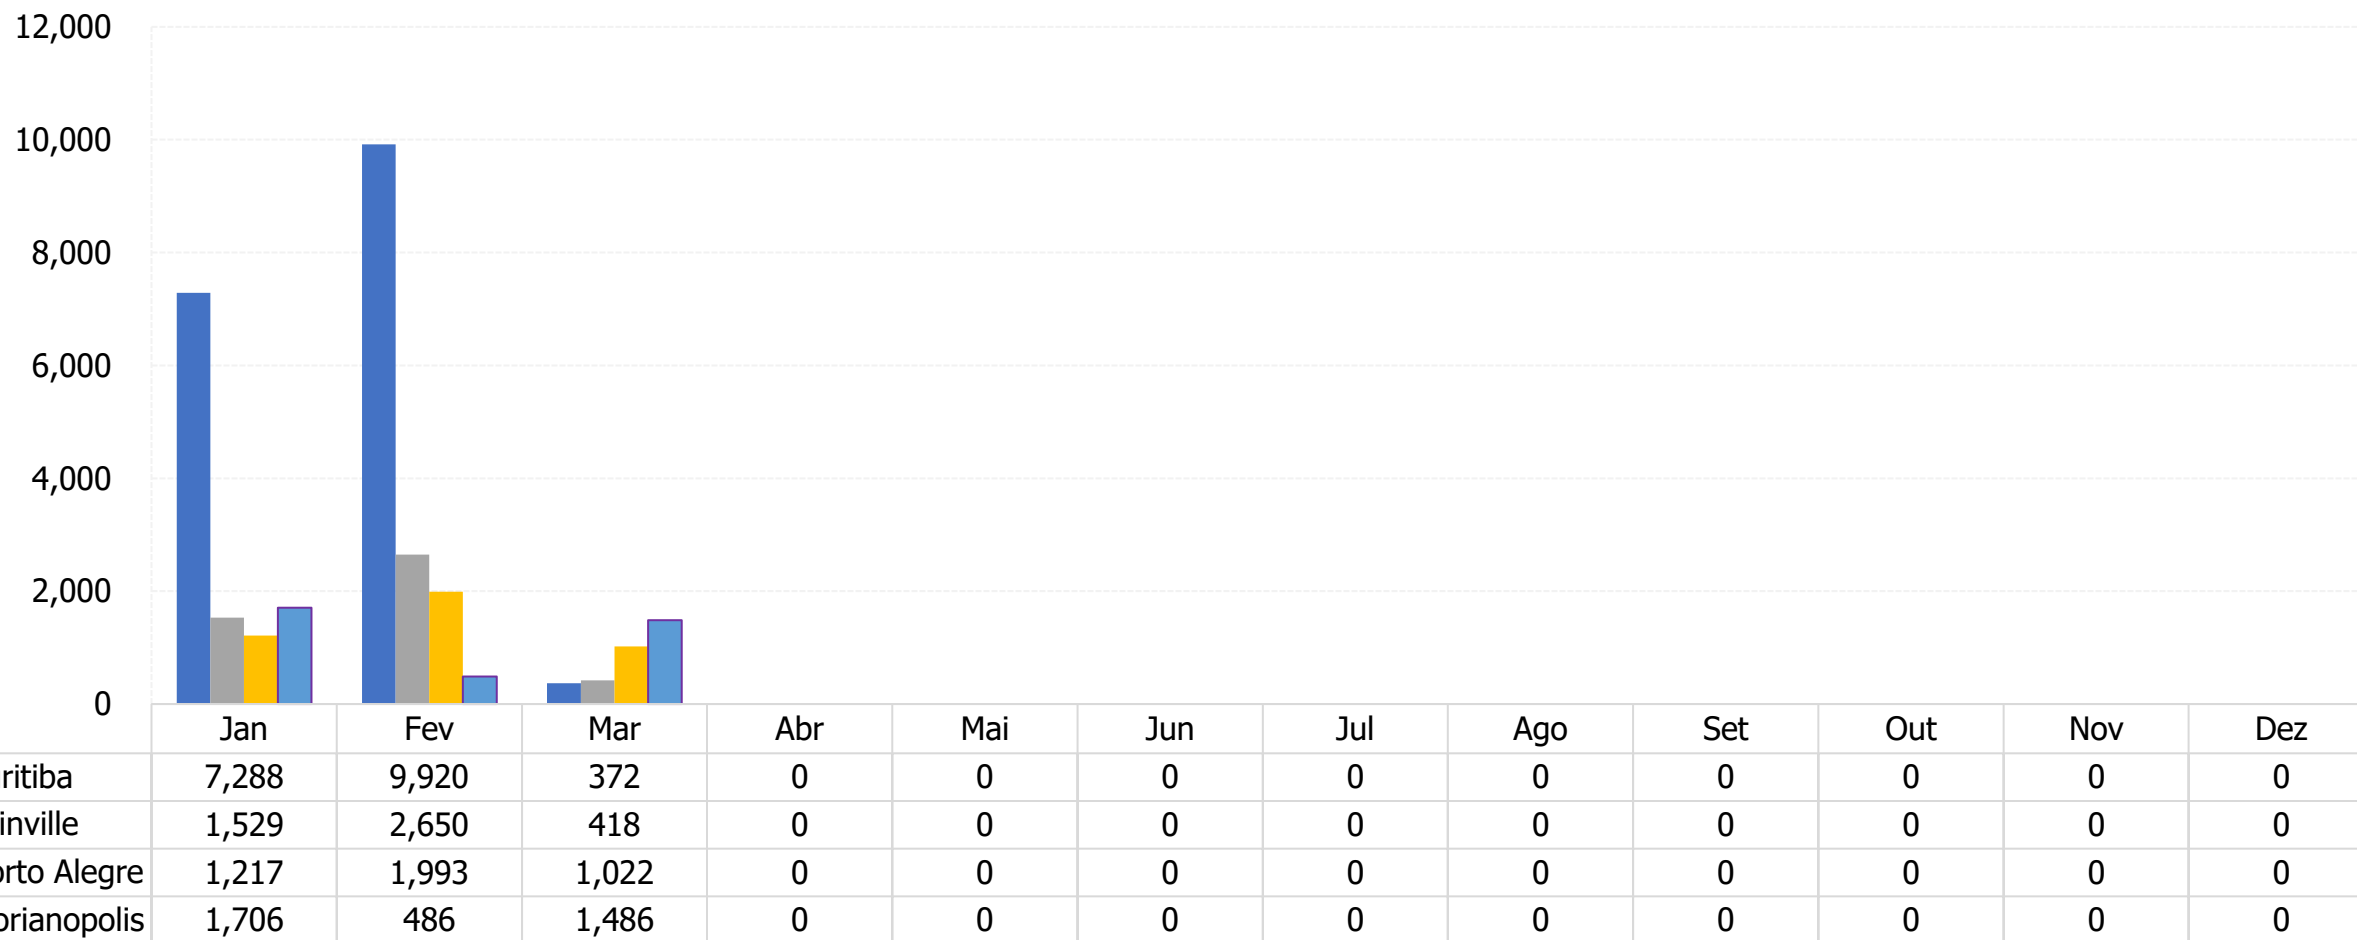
12,000
10,000
8,000
6,000
4,000
2,000
0

| | Jan | Fev | Mar | Abr | Mai | Jun | Jul | Ago | Set | Out | Nov | Dez |
|---|---|---|---|---|---|---|---|---|---|---|---|---|
| ritiba | 7,288 | 9,920 | 372 | 0 | 0 | 0 | 0 | 0 | 0 | 0 | 0 | 0 |
| inville | 1,529 | 2,650 | 418 | 0 | 0 | 0 | 0 | 0 | 0 | 0 | 0 | 0 |
| rto Alegre | 1,217 | 1,993 | 1,022 | 0 | 0 | 0 | 0 | 0 | 0 | 0 | 0 | 0 |
| orianopolis | 1,706 | 486 | 1,486 | 0 | 0 | 0 | 0 | 0 | 0 | 0 | 0 | 0 |